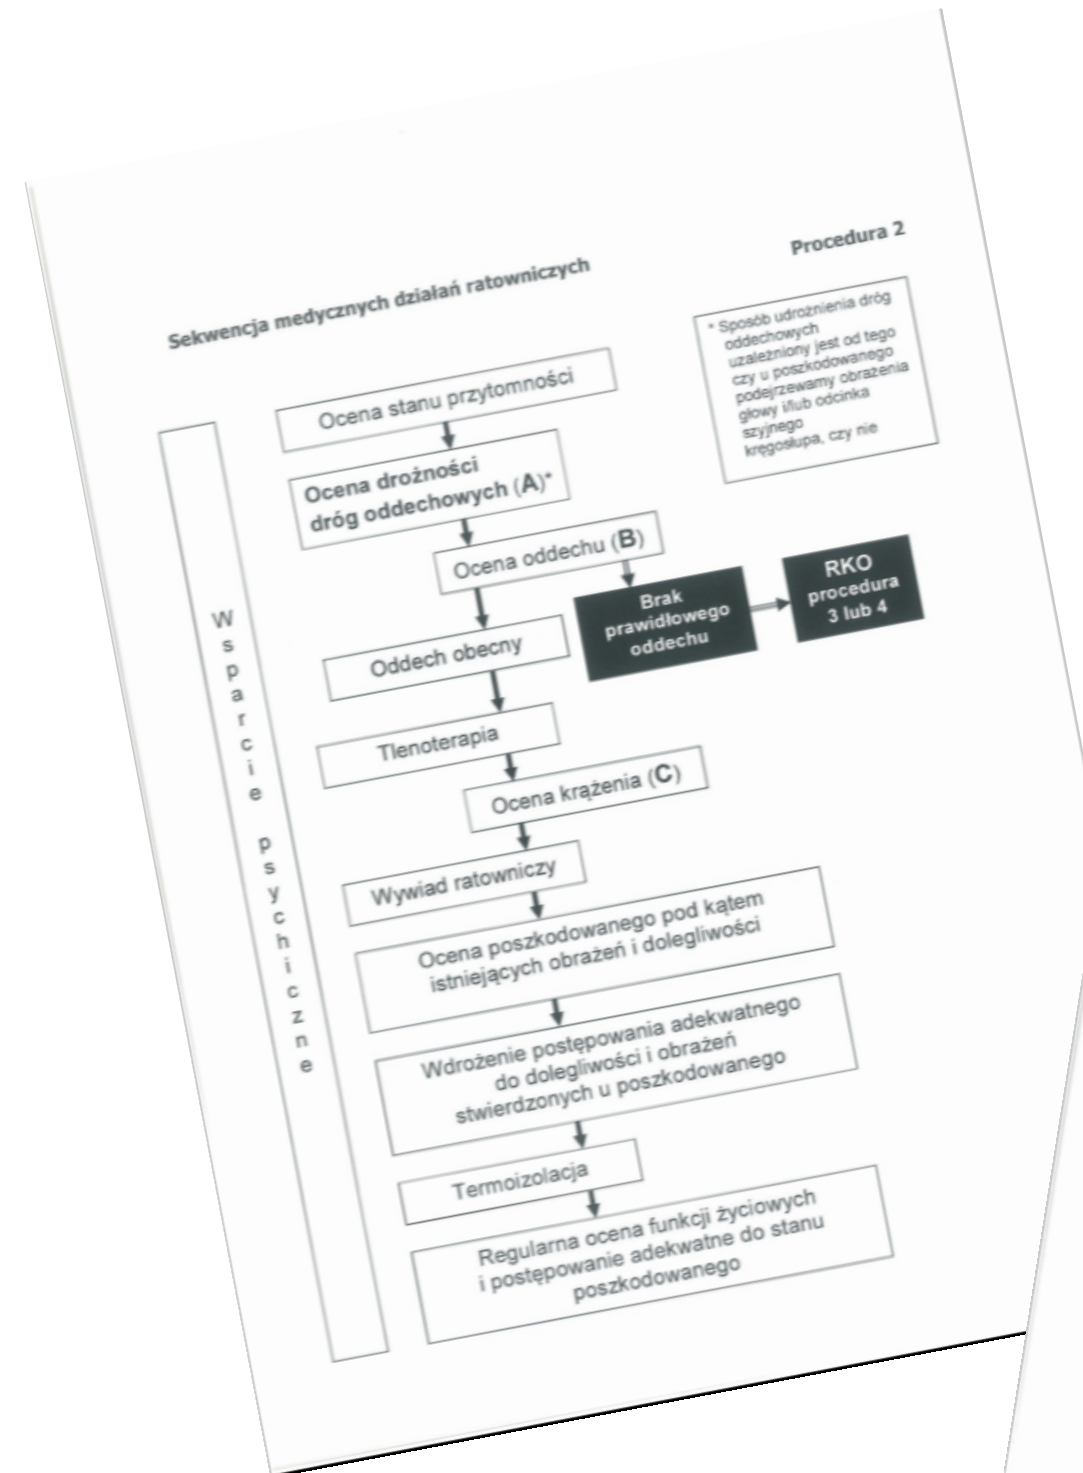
Procedura 2

Sekwencja medycznych działań ratowniczych

* Sposób udrożnienia dróg oddechowych uzależniony jest od tego czy u poszkodowanego podejrzewamy obrażenia głowy i/lub odcinka szyjnego kręgosłupa, czy nie

Wsparcie psychiczne

Ocena stanu przytomności

Ocena drożności dróg oddechowych (A)*

Ocena oddechu (B)

Brak prawidłowego oddechu

RKO procedura 3 lub 4

Oddech obecny

Tlenoterapia

Ocena krążenia (C)

Wywiad ratowniczy

Ocena poszkodowanego pod kątem istniejących obrażeń i dolegliwości

Wdrożenie postępowania adekwatnego do dolegliwości i obrażeń stwierdzonych u poszkodowanego

Termoizolacja

Regularna ocena funkcji życiowych i postępowanie adekwatne do stanu poszkodowanego